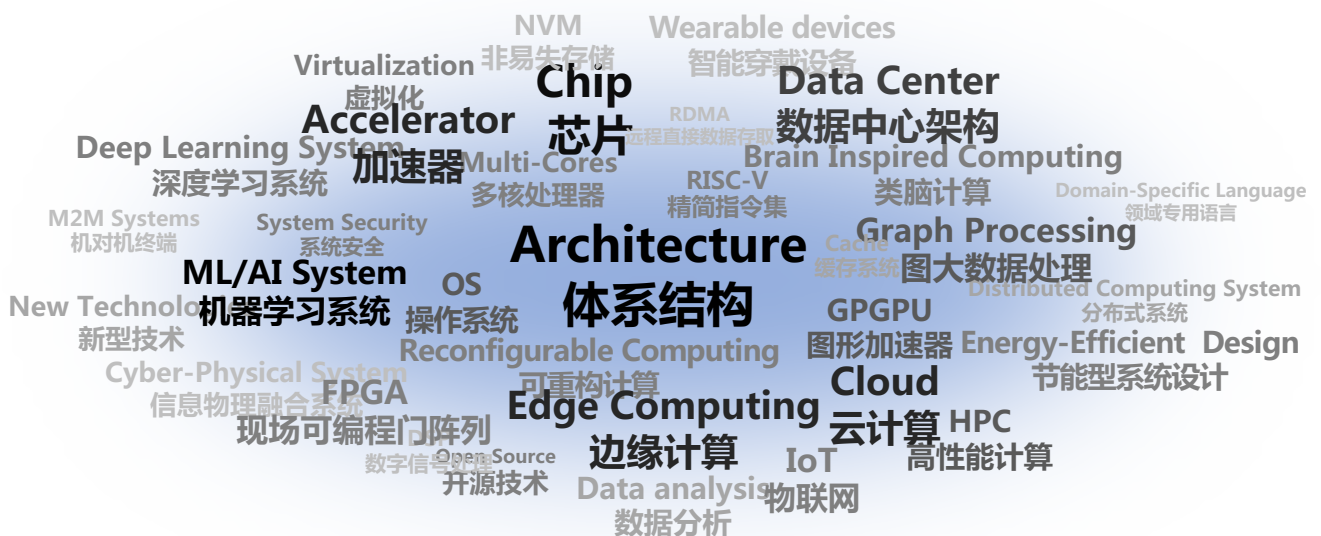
NVM
非易失存储
Wearable devices
智能穿戴设备
Virtualization
虚拟化
Chip
芯片
Data Center
数据中心架构
Accelerator
加速器
RDMA
远程直接数据存取
Deep Learning System
深度学习系统
Multi-Cores
多核处理器
Brain Inspired Computing
类脑计算
RISC-V
精简指令集
Domain-Specific Language
领域专用语言
M2M Systems
机对机终端
System Security
系统安全
Architecture
体系结构
Cache
缓存系统
Graph Processing
图大数据处理
ML/AI System
机器学习系统
OS
操作系统
New Technolo
新型技术
GPGPU
图形加速器
Distributed Computing System
分布式系统
Reconfigurable Computing
可重构计算
Energy-Efficient Design
节能型系统设计
Cyber-Physical System
信息物理融合系统
FPGA
现场可编程门阵列
Cloud
云计算
Edge Computing
边缘计算
HPC
高性能计算
Open Source
数字信号处理
开源技术
IoT
物联网
Data analysis
数据分析